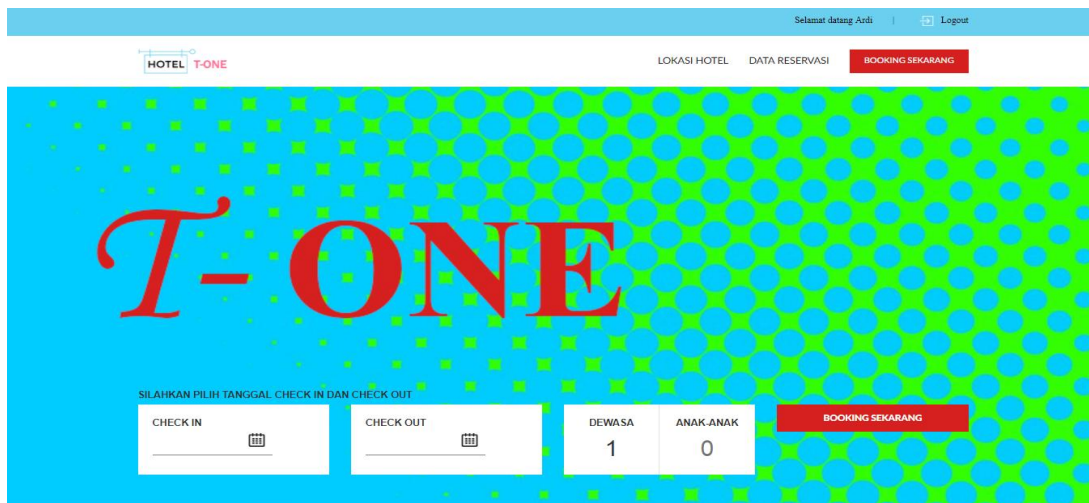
Selamat datang Ardi | Logout

HOTEL T-ONE

LOKASI HOTEL DATA RESERVASI BOOKING SEKARANG

T- ONE

SILAHKAN PILIH TANGGAL CHECK IN DAN CHECK OUT

CHECK IN

CHECK OUT

DEWASA
1

ANAK-ANAK
0

BOOKING SEKARANG